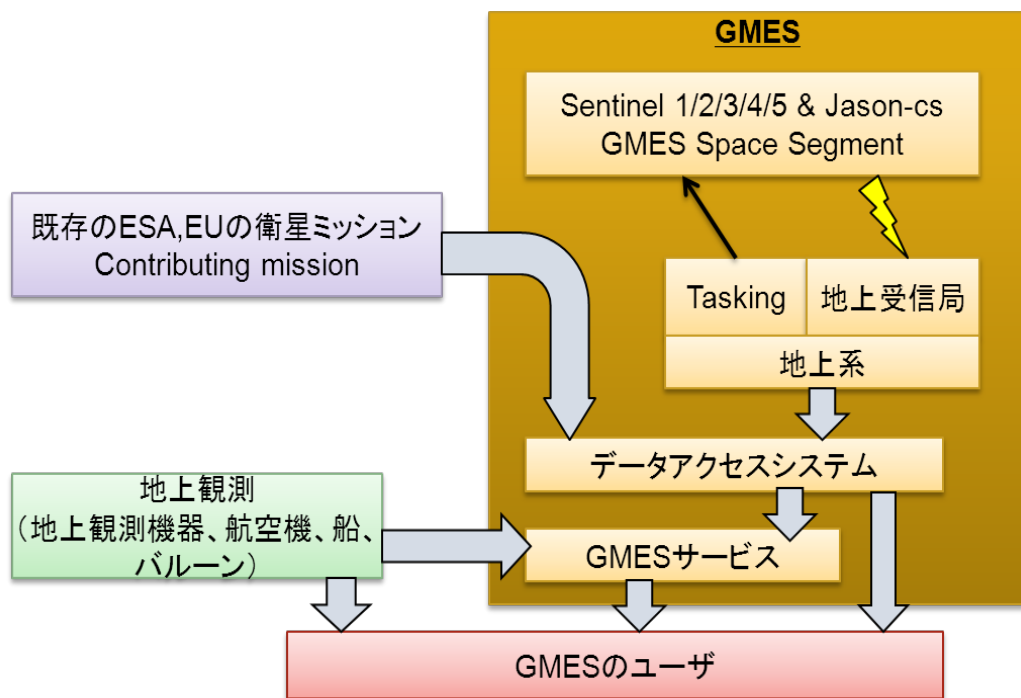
GMES

Sentinel 1/2/3/4/5 & Jason-cs
GMES Space Segment

既存のESA,EUの衛星ミッション
Contributing mission

Tasking

地上受信局

地上系

データアクセスシステム

地上観測
（地上観測機器、航空機、船、バルーン）

GMESサービス

GMESのユーザ